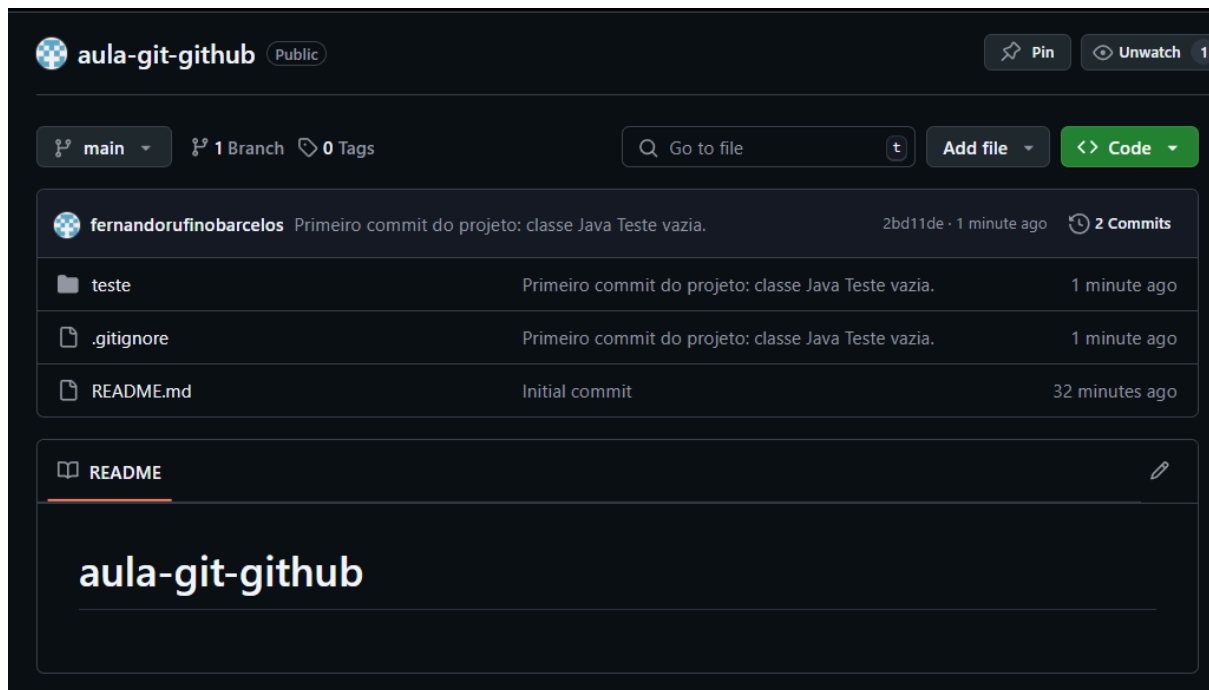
aula-git-github Public

Pin Unwatch 1

main 1 Branch 0 Tags

Go to file t

Add file

<> Code

fernandorufinobarcelos Primeiro commit do projeto: classe Java Teste vazia. 2bd11de · 1 minute ago 2 Commits

| | | |
|---|---|---|
| teste | Primeiro commit do projeto: classe Java Teste vazia. | 1 minute ago |
| .gitignore | Primeiro commit do projeto: classe Java Teste vazia. | 1 minute ago |
| README.md | Initial commit | 32 minutes ago |

README

aula-git-github